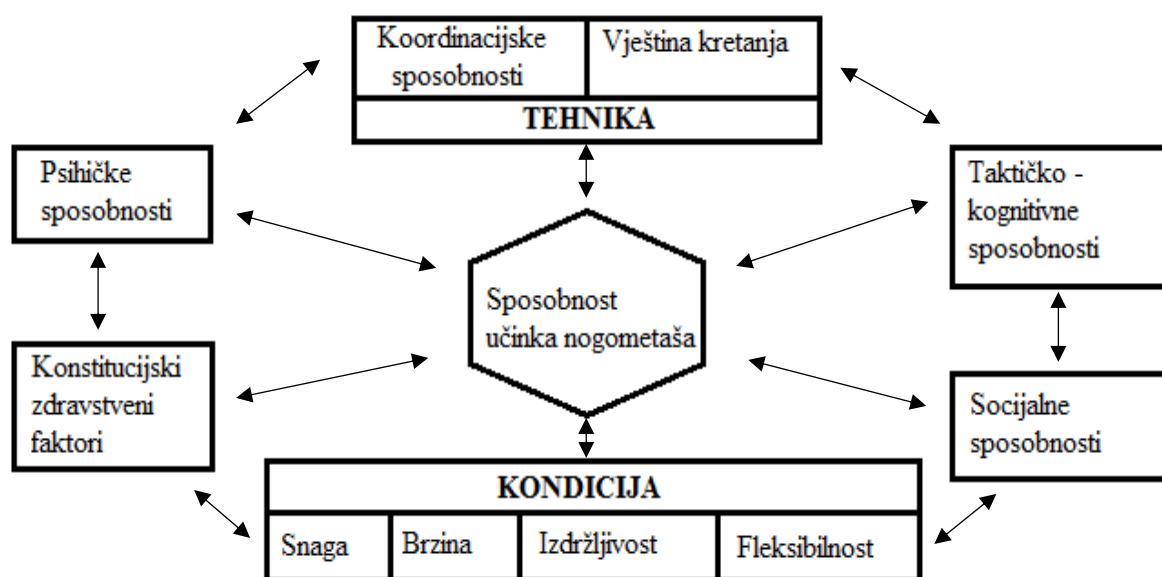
Koordinacijske sposobnosti

Vještina kretanja

TEHNIKA

Psihičke sposobnosti

Taktičko - kognitivne sposobnosti

Sposobnost učinka nogometaša

Konstitucijski zdravstveni faktori

Socijalne sposobnosti

KONDICIJA

| Snaga | Brzina | Izdržljivost | Fleksibilnost |
|---|---|---|---|